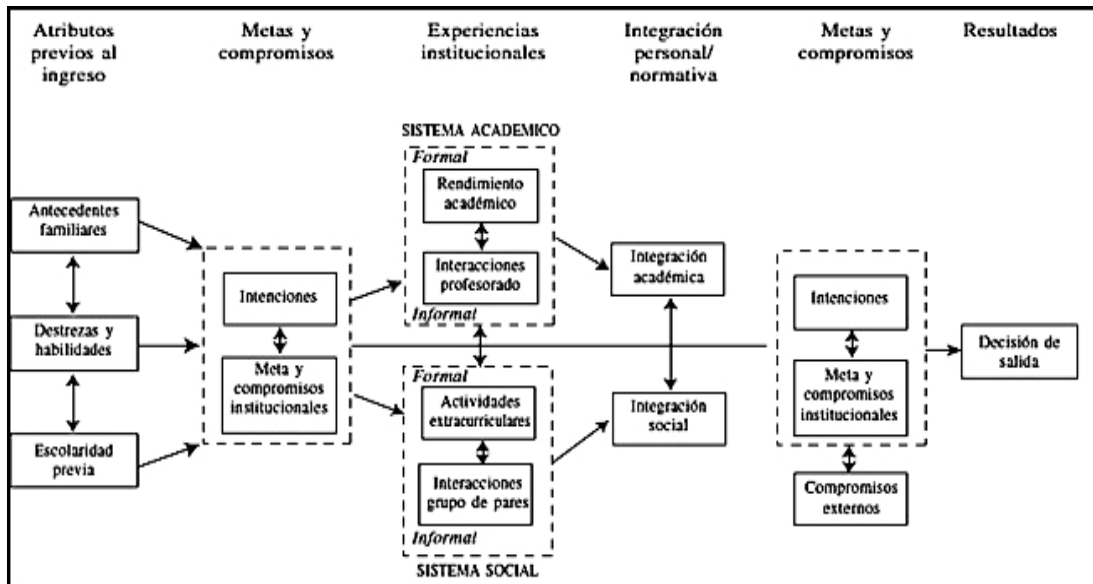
Atributos previos al ingreso

Metas y compromisos

Experiencias institucionales

Integración personal/ normativa

Metas y compromisos

Resultados

SISTEMA ACADEMICO

Formal

Rendimiento académico

Interacciones profesorado

Informal

Antecedentes familiares

Destrezas y habilidades

Escolaridad previa

Intenciones

Meta y compromisos institucionales

Integración académica

Integración social

Intenciones

Meta y compromisos institucionales

Compromisos externos

Decisión de salida

Formal

Actividades extracurriculares

Interacciones grupo de pares

Informal

SISTEMA SOCIAL